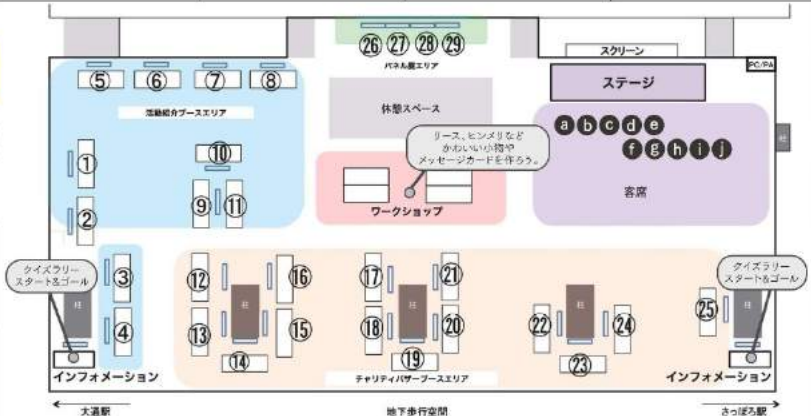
スクリーン

PC/PA

ステージ

㉖ ㉗ ㉘ ㉙

パネル展エリア

⑤ ⑥ ⑦ ⑧

活動紹介ブースエリア

休憩スペース

リース、ヒンメリなど かわいい小物や メッセージカードを作ろう。

a b c d e

f g h i j

① ⑩

⑨ ⑪

② ワークショップ

客席

③ ④

クイズラリー スタート&ゴール

⑫ ⑯ ⑰ ㉑

⑬ ⑮ ⑱ ⑳ ㉒ ㉔ ㉕

柱 柱 柱 柱 柱

⑭ ⑲ ㉓

クイズラリー スタート&ゴール

インフォメーション

チャリティバザーブースエリア

インフォメーション

大通駅

地下歩行空間

さっぽろ駅